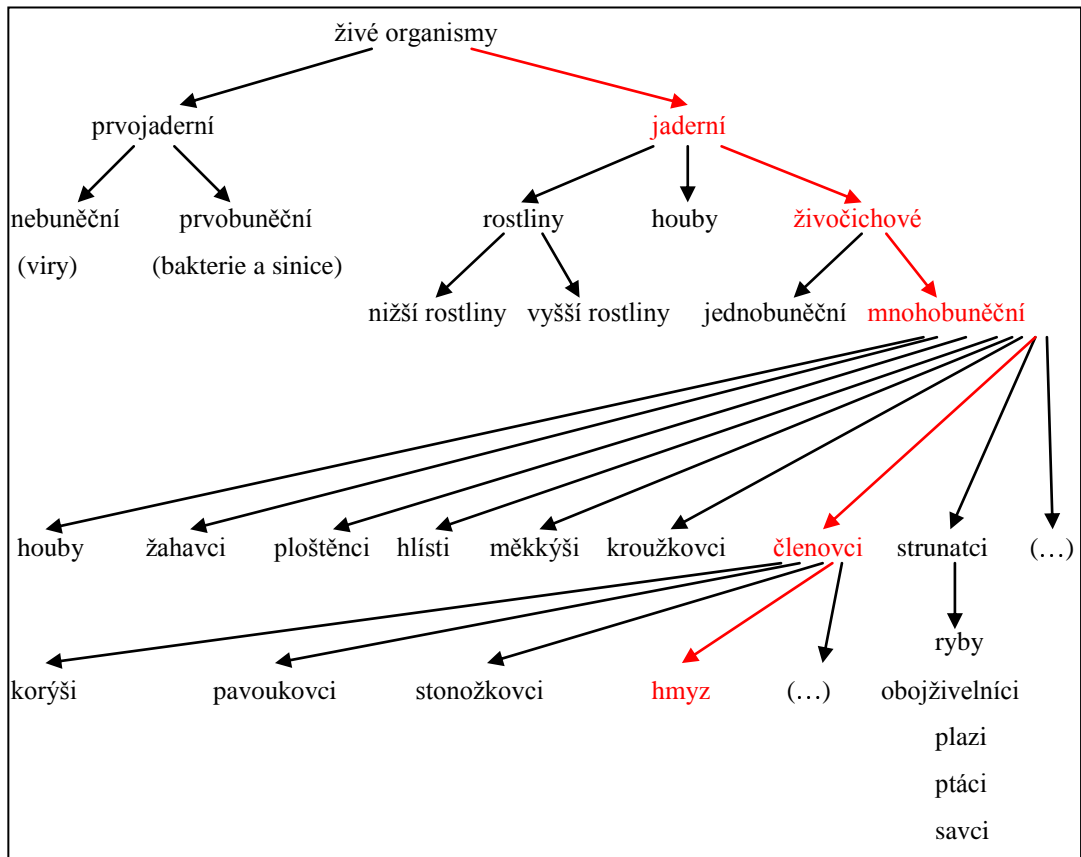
živé organismy

prvojaderní

jaderní

nebuněční

(viry)

prvobuněční

(bakterie a sinice)

rostliny

houby

živočichové

nižší rostliny

vyšší rostliny

jednobuněční

mnohobuněční

houby

žahavci

ploštěnci

hlísti

měkkýši

kroužkovci

členovci

strunatci

(…)

korýši

pavoukovci

stonožkovci

hmyz

(…)

ryby

obojživelníci

plazi

ptáci

savci